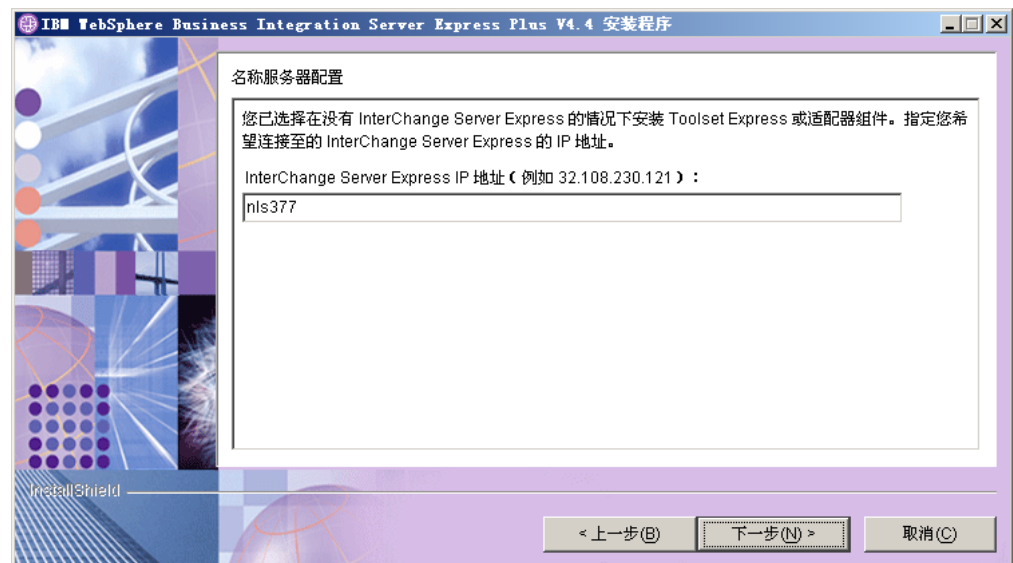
IBM WebSphere Business Integration Server Express Plus V4.4 安装程序

名称服务器配置

您已选择在没有 InterChange Server Express 的情况下安装 Toolset Express 或适配器组件。指定您希望连接至的 InterChange Server Express 的 IP 地址。

InterChange Server Express IP 地址（例如 32.108.230.121）：

nls377

InstallShield

< 上一步(B)

下一步(N) >

取消(C)